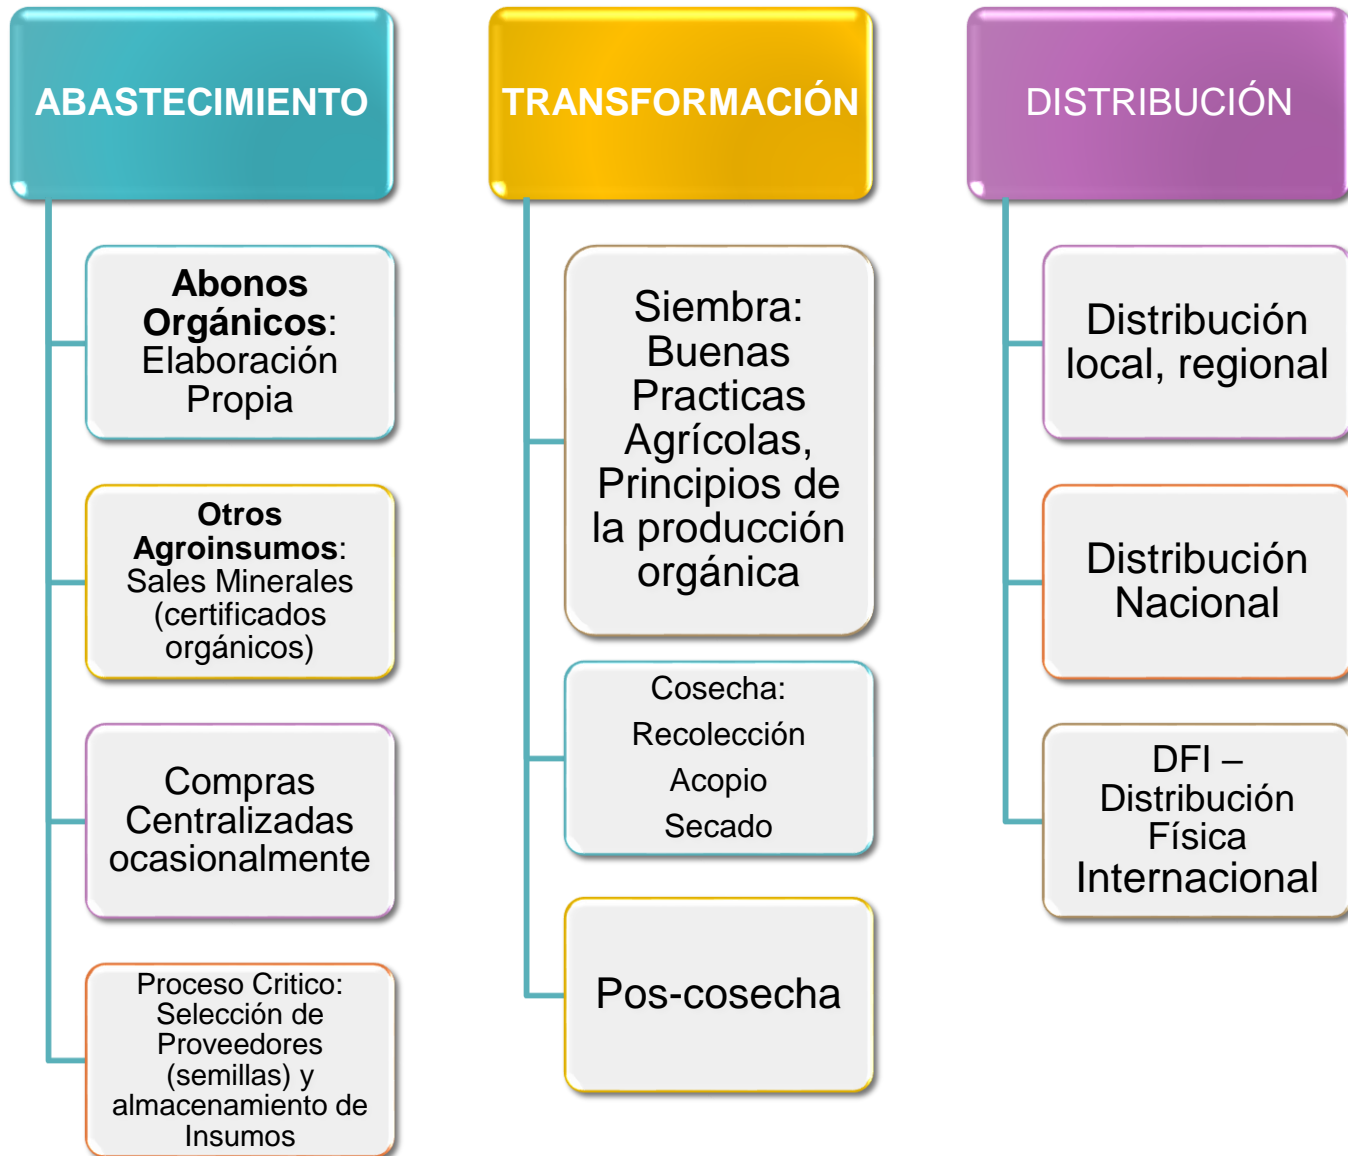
ABASTECIMIENTO

Abonos Orgánicos: Elaboración Propia

Otros Agroinsumos: Sales Minerales (certificados orgánicos)

Compras Centralizadas ocasionalmente

Proceso Critico: Selección de Proveedores (semillas) y almacenamiento de Insumos

TRANSFORMACIÓN

Siembra: Buenas Practicas Agrícolas, Principios de la producción orgánica

Cosecha:
Recolección
Acopio
Secado

Pos-cosecha

DISTRIBUCIÓN

Distribución local, regional

Distribución Nacional

DFI – Distribución Física Internacional